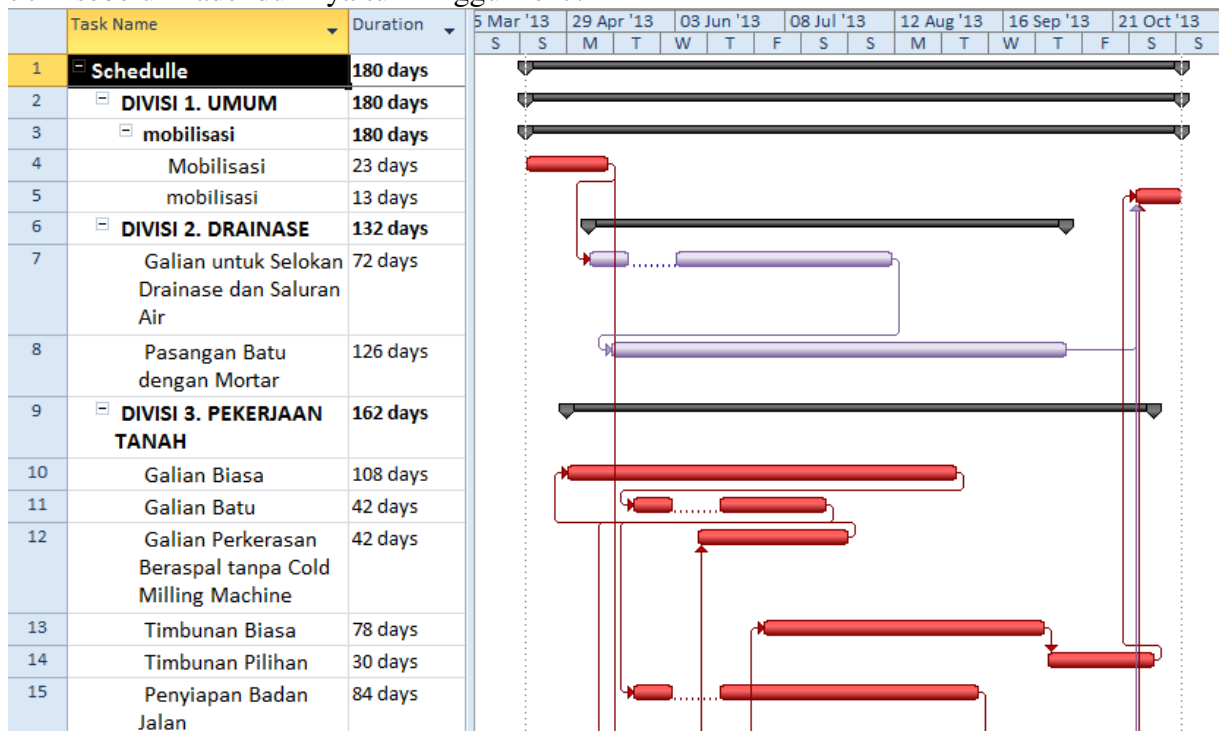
| | Task Name | Duration |
|---|---|---|
| 1 | Schedulle | 180 days |
| 2 | DIVISI 1. UMUM | 180 days |
| 3 | mobilisasi | 180 days |
| 4 | Mobilisasi | 23 days |
| 5 | mobilisasi | 13 days |
| 6 | DIVISI 2. DRAINASE | 132 days |
| 7 | Galian untuk Selokan Drainase dan Saluran Air | 72 days |
| 8 | Pasangan Batu dengan Mortar | 126 days |
| 9 | DIVISI 3. PEKERJAAN TANAH | 162 days |
| 10 | Galian Biasa | 108 days |
| 11 | Galian Batu | 42 days |
| 12 | Galian Perkerasan Beraspal tanpa Cold Milling Machine | 42 days |
| 13 | Timbunan Biasa | 78 days |
| 14 | Timbunan Pilihan | 30 days |
| 15 | Penyiapan Badan Jalan | 84 days |

5 Mar '13 | 29 Apr '13 | 03 Jun '13 | 08 Jul '13 | 12 Aug '13 | 16 Sep '13 | 21 Oct '13
S S M T W T F S S M T W T F S S